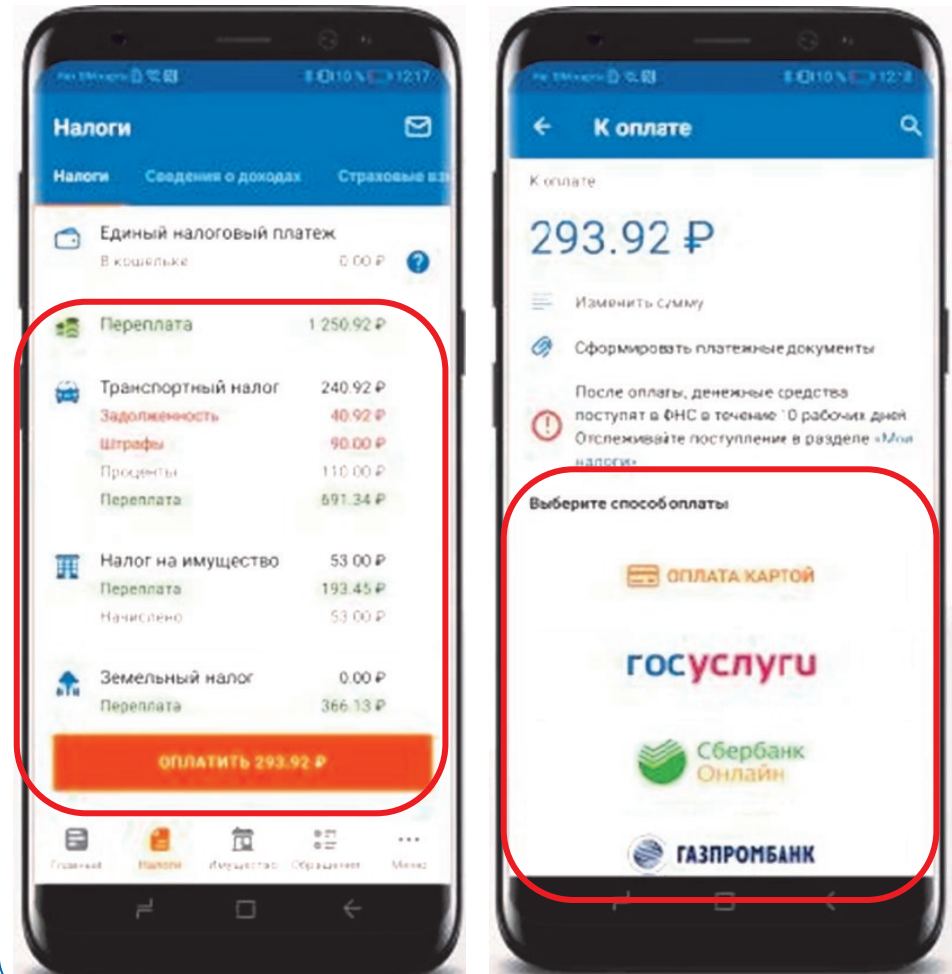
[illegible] 10% 12:17

Налоги

Налоги Сведения о доходах Страховые вз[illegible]

Единый налоговый платеж
В кошельке 0.00 ₽

Переплата 1 250.92 ₽

Транспортный налог 240.92 ₽
Задолженность 40.92 ₽
Штрафы 90.00 ₽
Проценты 110.00 ₽
Переплата 691.34 ₽

Налог на имущество 53.00 ₽
Переплата 193.45 ₽
Начислено 53.00 ₽

Земельный налог 0.00 ₽
Переплата 366.13 ₽

ОПЛАТИТЬ 293.92 ₽

Главная Налоги Имущество Обращения Меню

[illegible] 10% 12:1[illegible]

К оплате

К оплате

293.92 ₽

Изменить сумму

Сформировать платежные документы

После оплаты, денежные средства поступят в ФНС в течение 10 рабочих дней Отслеживайте поступление в разделе «Мои налоги»

Выберите способ оплаты

ОПЛАТА КАРТОЙ

госуслуги

Сбербанк Онлайн

ГАЗПРОМБАНК